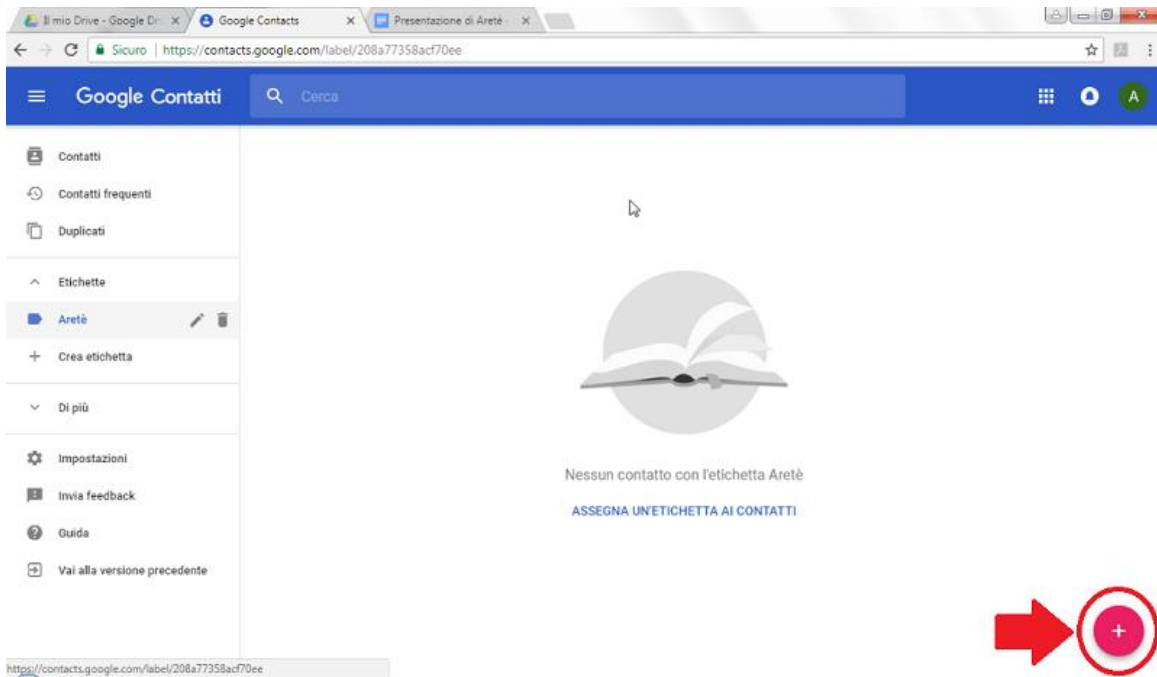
Il mio Drive - Google Dr ×
Google Contacts ×
Presentazione di Aretè ×

Sicuro | https://contacts.google.com/label/208a77358acf70ee

Google Contatti
Cerca
A

Contatti
Contatti frequenti
Duplicati
Etichette
Aretè
Crea etichetta
Di più
Impostazioni
Invia feedback
Guida
Vai alla versione precedente

Nessun contatto con l'etichetta Aretè
ASSEGNA UN'ETICHETTA AI CONTATTI

+

https://contacts.google.com/label/208a77358acf70ee